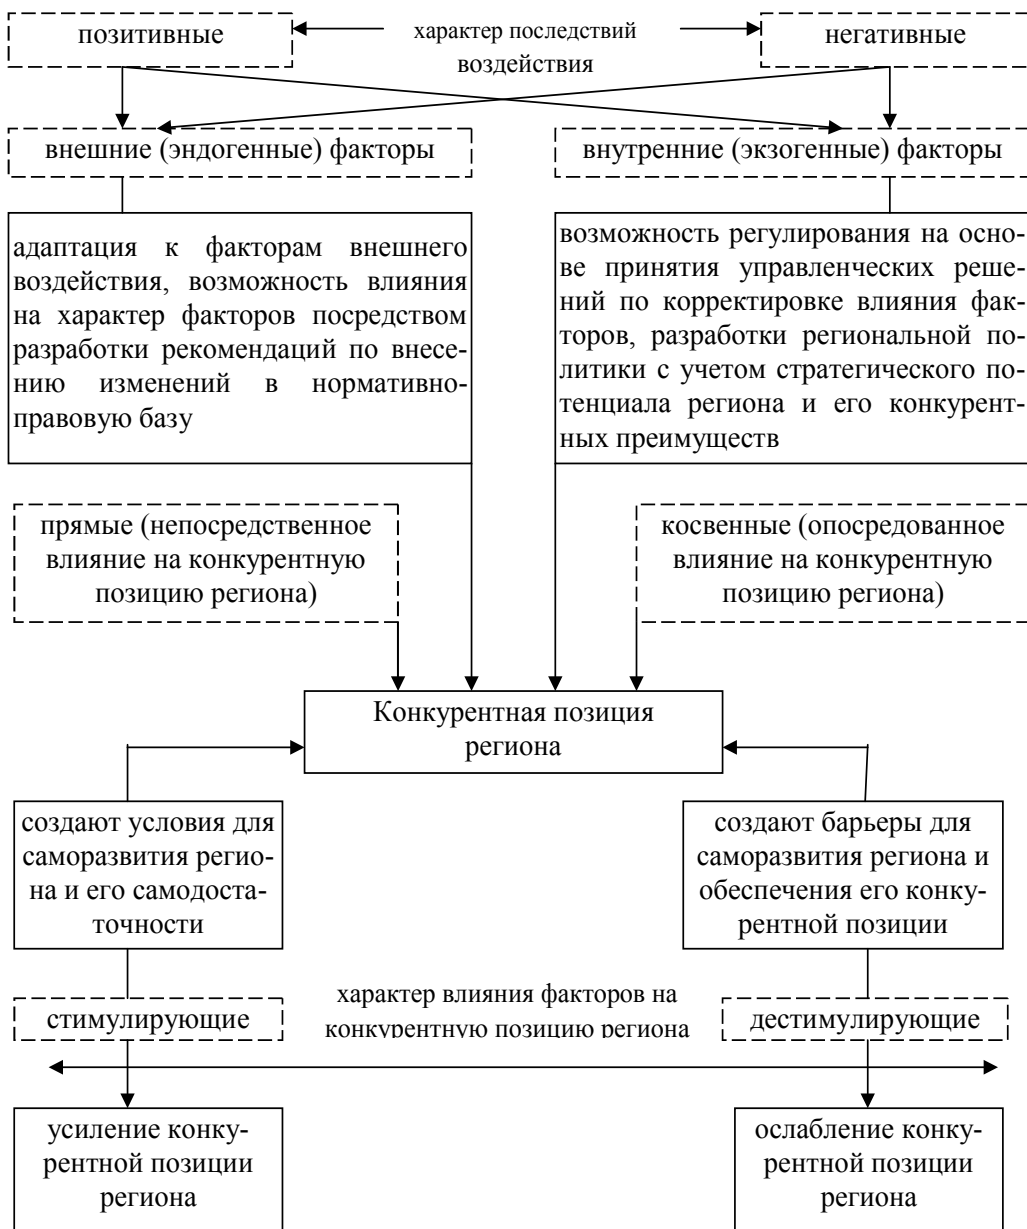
позитивные

характер последствий воздействия

негативные

внешние (эндогенные) факторы

внутренние (экзогенные) факторы

адаптация к факторам внешнего воздействия, возможность влияния на характер факторов посредством разработки рекомендаций по внесению изменений в нормативно-правовую базу

возможность регулирования на основе принятия управленческих решений по корректировке влияния факторов, разработки региональной политики с учетом стратегического потенциала региона и его конкурентных преимуществ

прямые (непосредственное влияние на конкурентную позицию региона)

косвенные (опосредованное влияние на конкурентную позицию региона)

Конкурентная позиция региона

создают условия для саморазвития региона и его самодостаточности

создают барьеры для саморазвития региона и обеспечения его конкурентной позиции

характер влияния факторов на конкурентную позицию региона

стимулирующие

дестимулирующие

усиление конкурентной позиции региона

ослабление конкурентной позиции региона